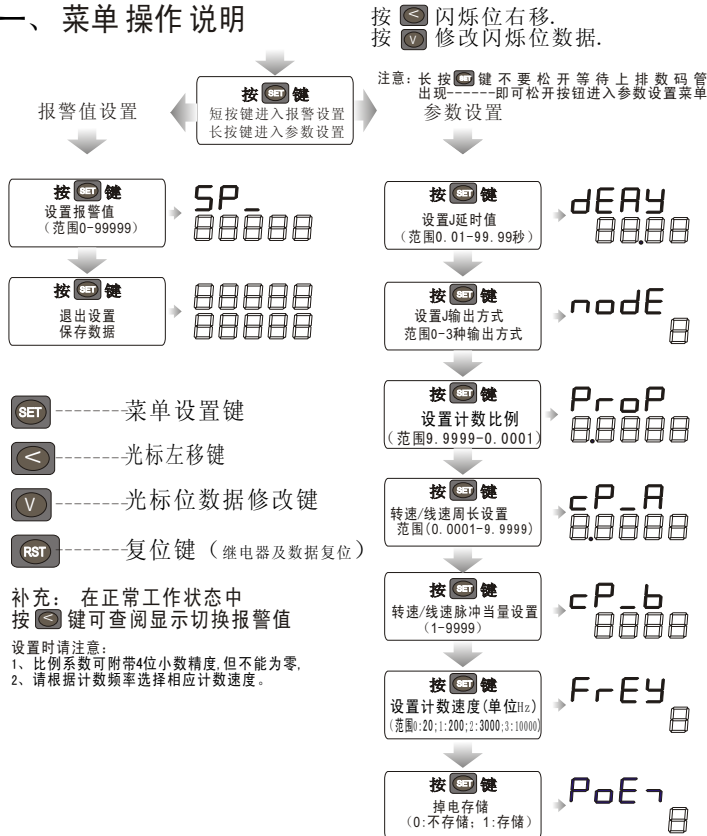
一、菜单操作说明

按 < 闪烁位右移.
按 V 修改闪烁位数据.

按 SET 键
短按键进入报警设置
长按键进入参数设置

报警值设置

注意：长按 SET 键不要松开等待上排数码管出现------即可松开按钮进入参数设置菜单

参数设置

按 SET 键
设置报警值
（范围0-99999）

SP_
88888

按 SET 键
退出设置
保存数据

88888
88888

SET --------菜单设置键

< --------光标左移键

V --------光标位数据修改键

RST --------复位键（继电器及数据复位）

补充：在正常工作状态中
按 < 键可查阅显示切换报警值

设置时请注意：
1、比例系数可附带4位小数精度，但不能为零，
2、请根据计数频率选择相应计数速度。

按 SET 键
设置J延时值
（范围0.01-99.99秒）

dEAY
88.88

按 SET 键
设置J输出方式
范围0-3种输出方式

nodE
8

按 SET 键
设置计数比例
（范围9.9999-0.0001）

ProP
8.8888

按 SET 键
转速/线速周长设置
范围（0.0001-9.9999）

cP_A
8.8888

按 SET 键
转速/线速脉冲当量设置
（1-9999）

cP_b
8888

按 SET 键
设置计数速度（单位Hz）
（范围0:20;1:200;2:3000;3:10000）

FrEY
8

按 SET 键
掉电存储
（0:不存储；1:存储）

PoE7
8